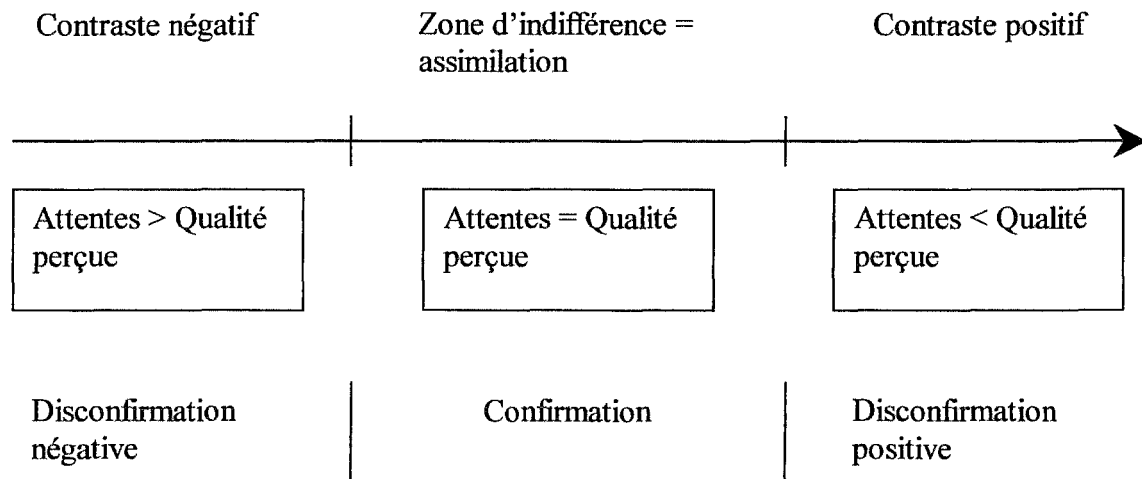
Contraste négatif

Zone d'indifférence = assimilation

Contraste positif

Attentes > Qualité perçue

Attentes = Qualité perçue

Attentes < Qualité perçue

Disconfirmation négative

Confirmation

Disconfirmation positive